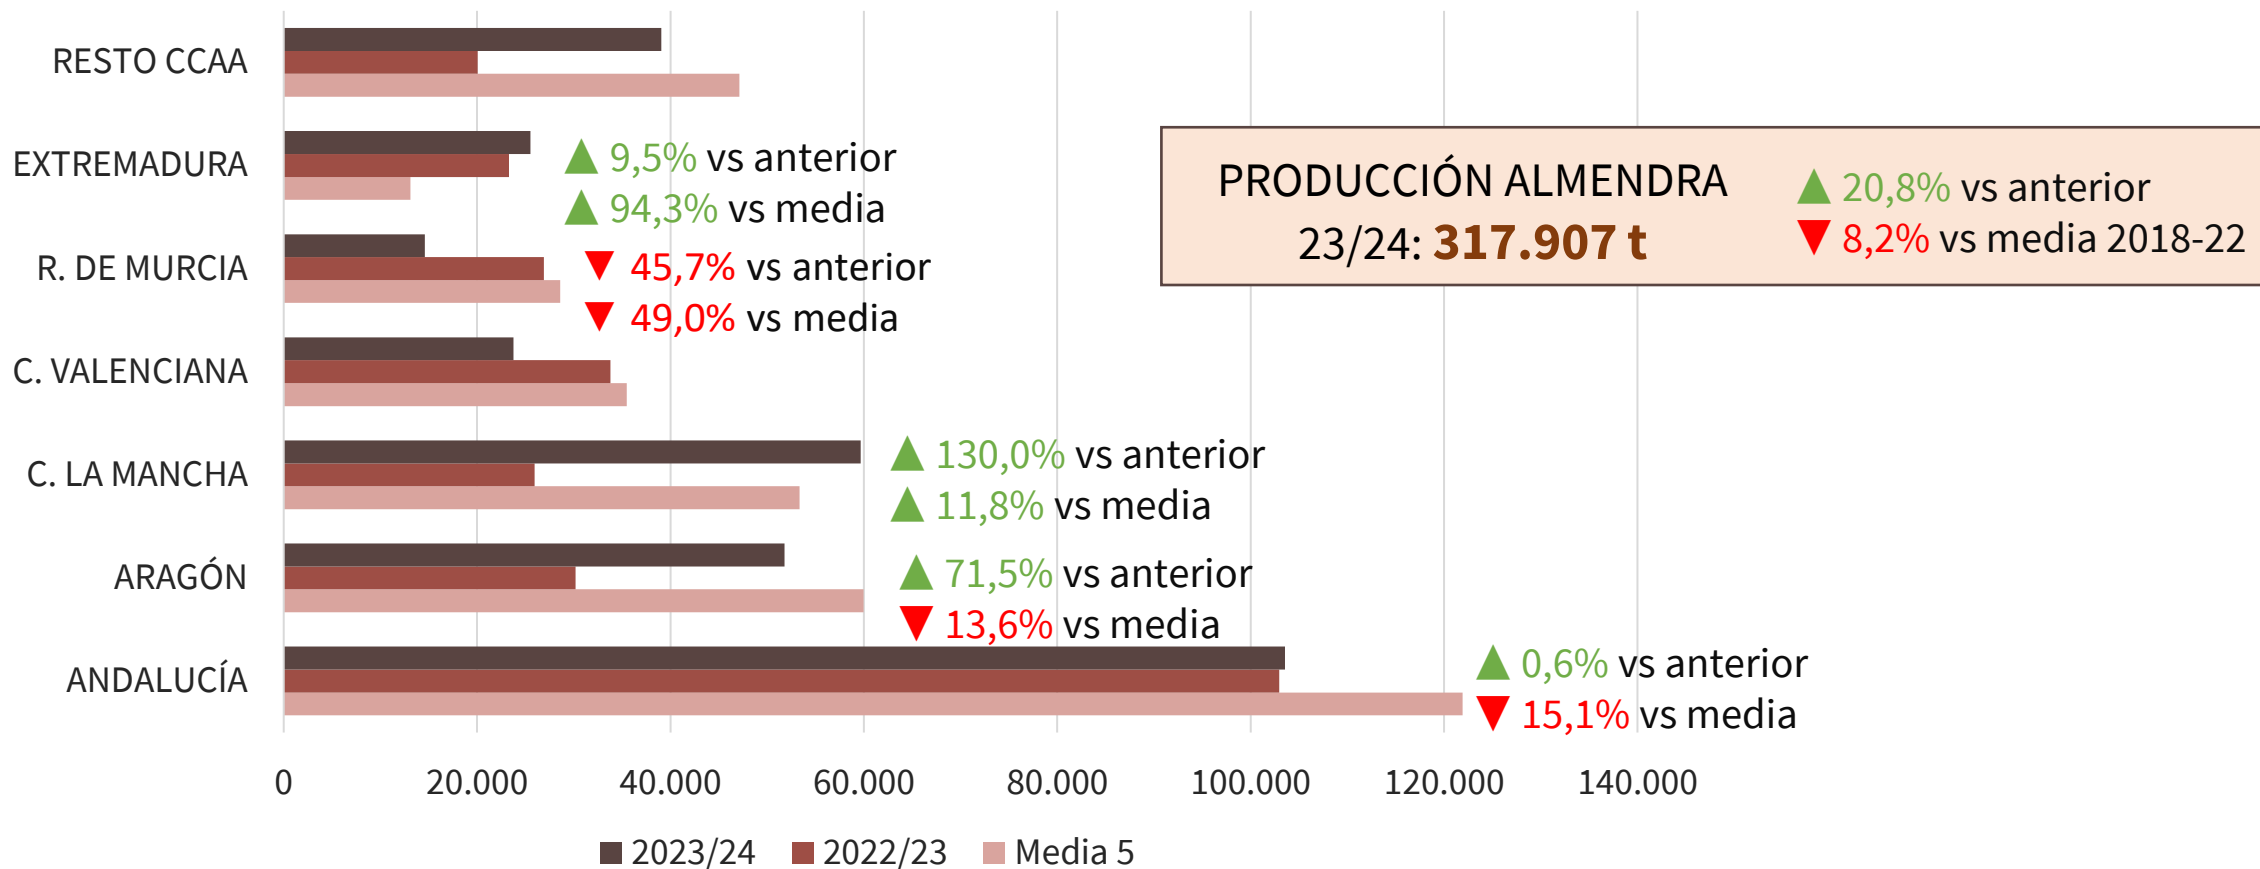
RESTO CCAA
EXTREMADURA
R. DE MURCIA
C. VALENCIANA
C. LA MANCHA
ARAGÓN
ANDALUCÍA

▲ 9,5% vs anterior
▲ 94,3% vs media

▼ 45,7% vs anterior
▼ 49,0% vs media

▲ 130,0% vs anterior
▲ 11,8% vs media

▲ 71,5% vs anterior
▼ 13,6% vs media

▲ 0,6% vs anterior
▼ 15,1% vs media

PRODUCCIÓN ALMENDRA
23/24: **317.907 t**

▲ 20,8% vs anterior
▼ 8,2% vs media 2018-22

0 20.000 40.000 60.000 80.000 100.000 120.000 140.000

2023/24 2022/23 Media 5